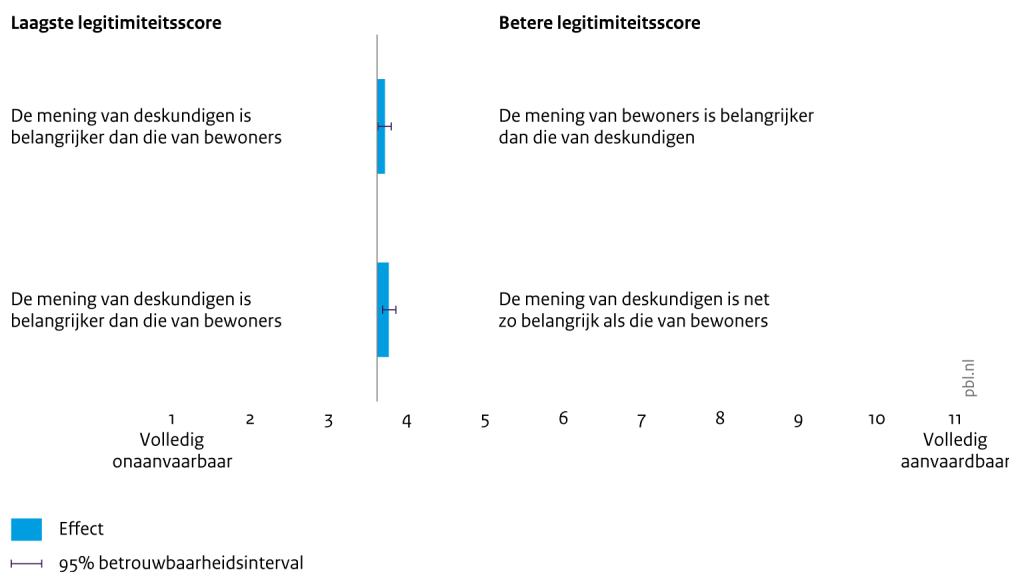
Laagste legitimiteitsscore

Betere legitimiteitsscore

De mening van deskundigen is belangrijker dan die van bewoners

De mening van bewoners is belangrijker dan die van deskundigen

De mening van deskundigen is belangrijker dan die van bewoners

De mening van deskundigen is net zo belangrijk als die van bewoners

pbl.nl

1 2 3 4 5 6 7 8 9 10 11

Volledig onaanvaarbaar

Volledig aanvaardbaar

Effect

95% betrouwbaarheidsinterval